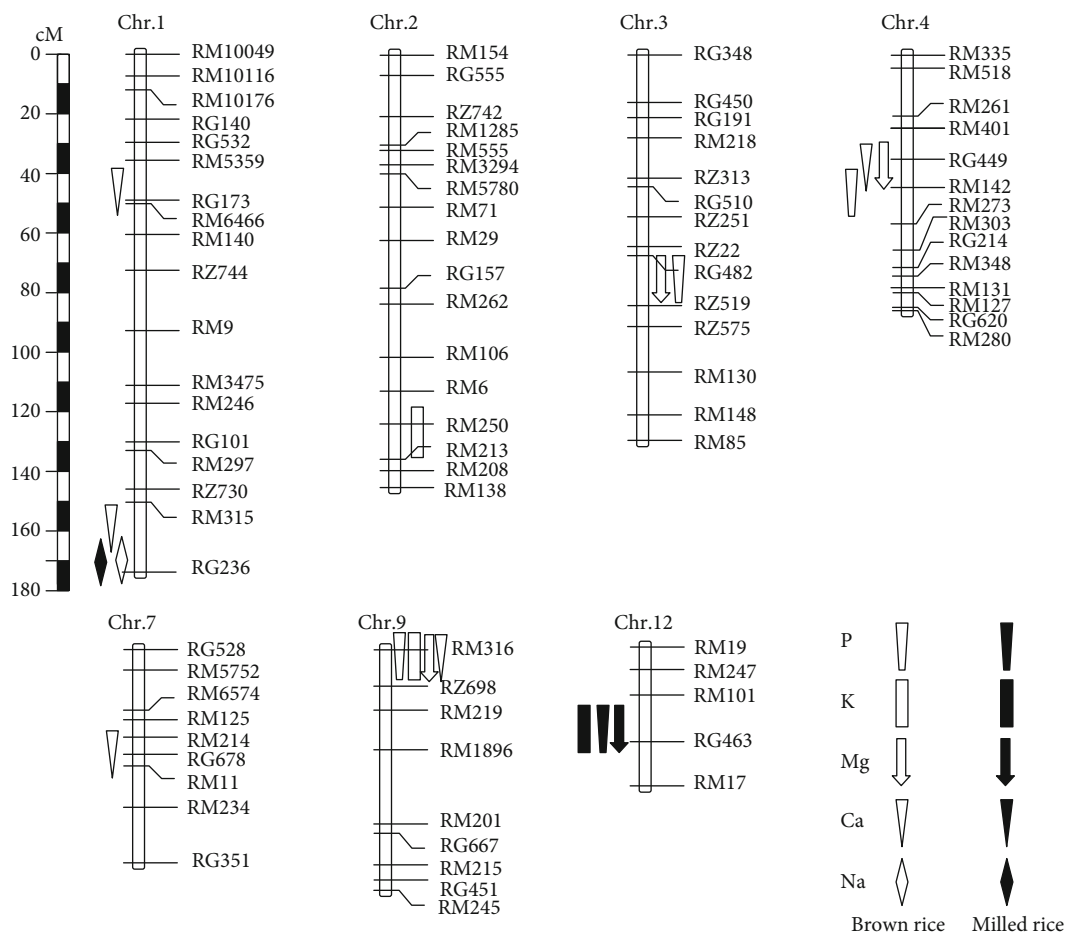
cM
0
20
40
60
80
100
120
140
160
180

Chr.1
RM10049
RM10116
RM10176
RG140
RG532
RM5359
RG173
RM6466
RM140
RZ744
RM9
RM3475
RM246
RG101
RM297
RZ730
RM315
RG236

Chr.2
RM154
RG555
RZ742
RM1285
RM555
RM3294
RM5780
RM71
RM29
RG157
RM262
RM106
RM6
RM250
RM213
RM208
RM138

Chr.3
RG348
RG450
RG191
RM218
RZ313
RG510
RZ251
RZ22
RG482
RZ519
RZ575
RM130
RM148
RM85

Chr.4
RM335
RM518
RM261
RM401
RG449
RM142
RM273
RM303
RG214
RM348
RM131
RM127
RG620
RM280

Chr.7
RG528
RM5752
RM6574
RM125
RM214
RG678
RM11
RM234
RG351

Chr.9
RM316
RZ698
RM219
RM1896
RM201
RG667
RM215
RG451
RM245

Chr.12
RM19
RM247
RM101
RG463
RM17

P
K
Mg
Ca
Na
Brown rice
Milled rice